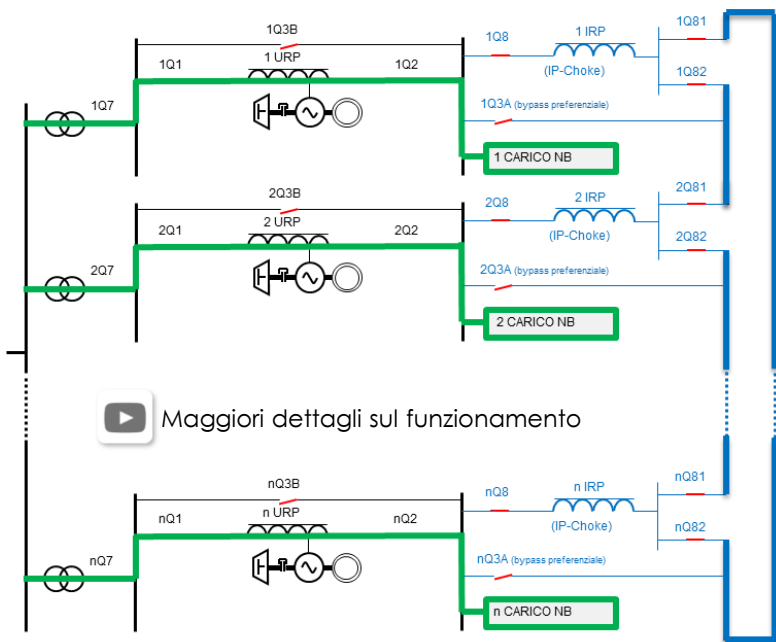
1Q3B
1Q1
1 URP
1Q2
1Q8
1 IRP
(IP-Choke)
1Q81
1Q82
1Q7
1Q3A (bypass preferenziale)
1 CARICO NB

2Q3B
2Q1
2 URP
2Q2
2Q8
2 IRP
(IP-Choke)
2Q81
2Q82
2Q7
2Q3A (bypass preferenziale)
2 CARICO NB

Maggiori dettagli sul funzionamento

nQ3B
nQ1
n URP
nQ2
nQ8
n IRP
(IP-Choke)
nQ81
nQ82
nQ7
nQ3A (bypass preferenziale)
n CARICO NB